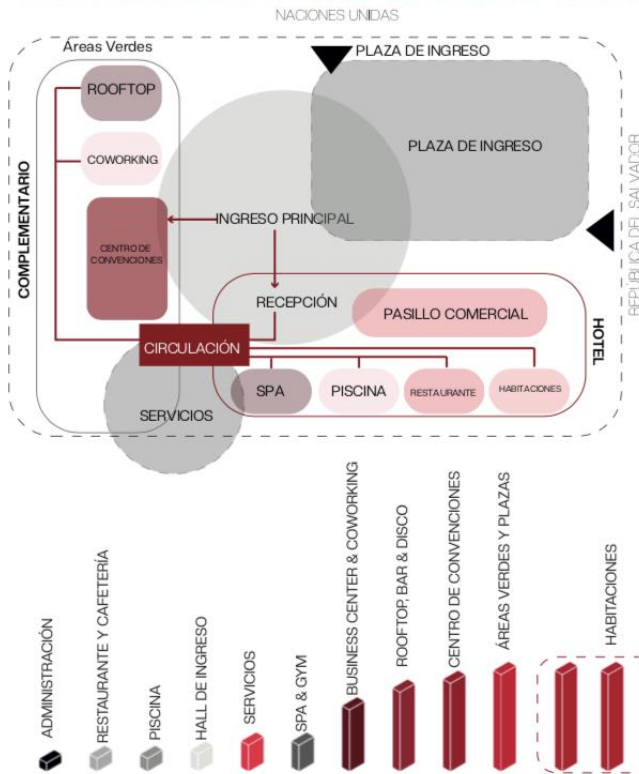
NACIONES UNIDAS

Áreas Verdes

PLAZA DE INGRESO

ROOFTOP

PLAZA DE INGRESO

COWORKING

REPÚBLICA DEL SALVADOR

COMPLEMENTARIO

CENTRO DE CONVENCIONES

INGRESO PRINCIPAL

RECEPCIÓN

PASILLO COMERCIAL

HOTEL

CIRCULACIÓN

SPA

PISCINA

RESTAURANTE

HABITACIONES

SERVICIOS

ADMINISTRACIÓN

RESTAURANTE Y CAFETERÍA

PISCINA

HALL DE INGRESO

SERVICIOS

SPA & GYM

BUSINESS CENTER & COWORKING

ROOFTOP, BAR & DISCO

CENTRO DE CONVENCIONES

ÁREAS VERDES Y PLAZAS

HABITACIONES